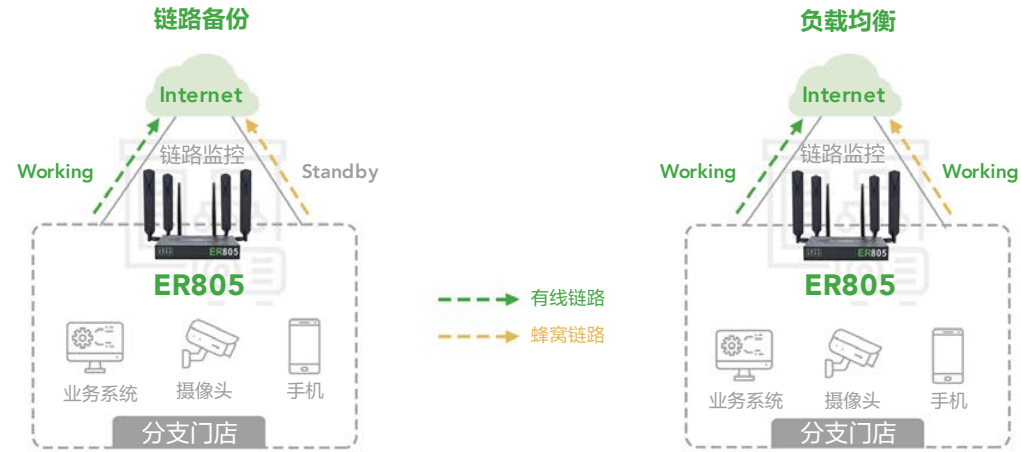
链路备份

Internet

Working

链路监控

Standby

ER805

ER805

业务系统

摄像头

手机

分支门店

有线链路

蜂窝链路

负载均衡

Internet

Working

链路监控

Working

ER805

ER805

业务系统

摄像头

手机

分支门店